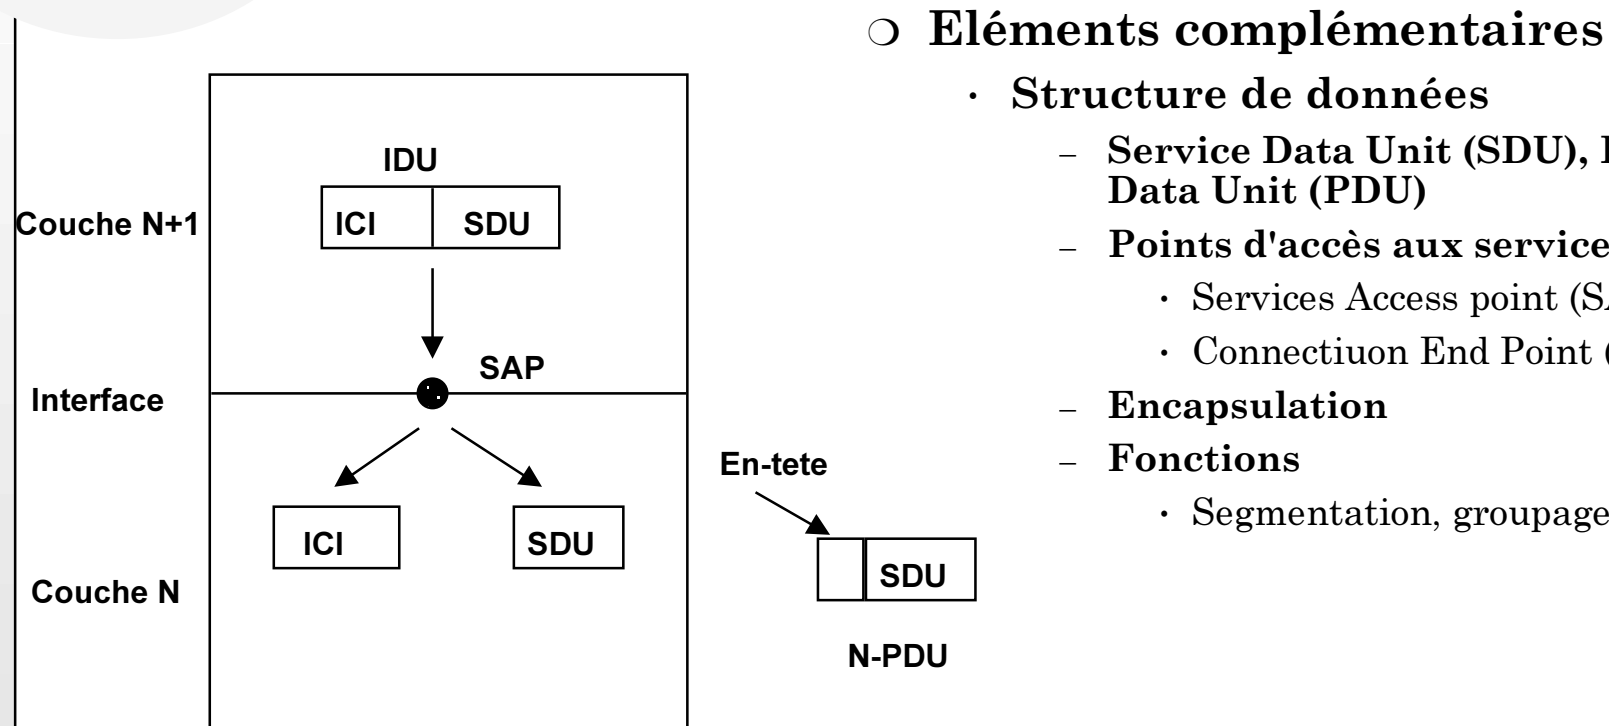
IDU

Couche N+1

ICI | SDU

SAP

Interface

ICI

SDU

Couche N

En-tete

SDU

N-PDU

❍ Eléments complémentaires

· Structure de données

– Service Data Unit (SDU), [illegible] Data Unit (PDU)

– Points d'accès aux service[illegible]

· Services Access point (S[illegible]

· Connectiuon End Point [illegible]

– Encapsulation

– Fonctions

· Segmentation, groupage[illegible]